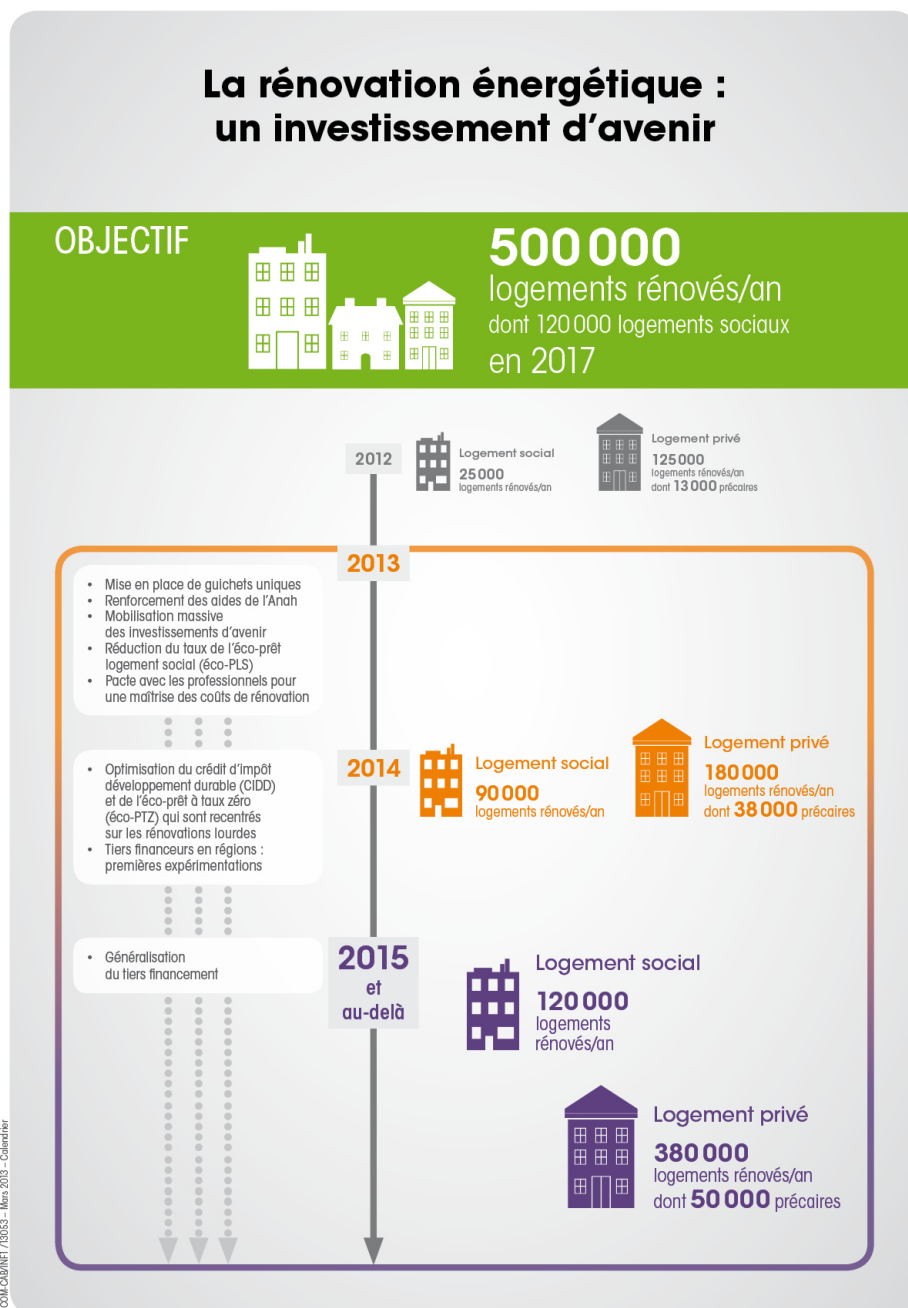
La rénovation énergétique : un investissement d'avenir

OBJECTIF

500 000
logements rénovés/an
dont 120 000 logements sociaux
en 2017

2012

Logement social
25 000
logements rénovés/an

Logement privé
125 000
logements rénovés/an
dont 13 000 précaires

2013

- Mise en place de guichets uniques
- Renforcement des aides de l'Anah
- Mobilisation massive des investissements d'avenir
- Réduction du taux de l'éco-prêt logement social (éco-PLS)
- Pacte avec les professionnels pour une maîtrise des coûts de rénovation

2014

- Optimisation du crédit d'impôt développement durable (CIDD) et de l'éco-prêt à taux zéro (éco-PTZ) qui sont recentrés sur les rénovations lourdes
- Tiers financeurs en régions : premières expérimentations

Logement social
90 000
logements rénovés/an

Logement privé
180 000
logements rénovés/an
dont 38 000 précaires

2015 et au-delà

- Généralisation du tiers financement

Logement social
120 000
logements rénovés/an

Logement privé
380 000
logements rénovés/an
dont 50 000 précaires

COM-CAB/INFT /13053 – Mars 2013 – Calendrier